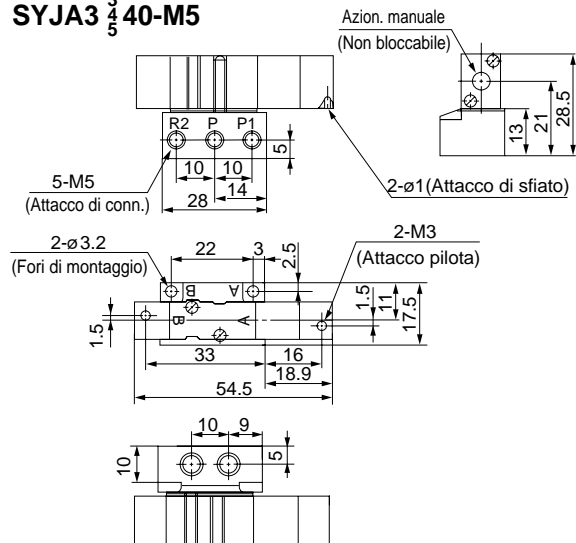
SYJA3 $\frac{3}{4}$ $\frac{}{5}$ 40-M5

Azion. manuale
(Non bloccabile)

R2 P P1
5
10 10
14
28
5-M5
(Attacco di conn.)

13
21
28.5

2-ø1(Attacco di sfiato)

2-ø3.2
(Fori di montaggio)
22
3
2.5
2-M3
(Attacco pilota)
B A
B A
1.5
1.5
11
17.5
1.5
33
16
18.9
54.5

10 9
10
5